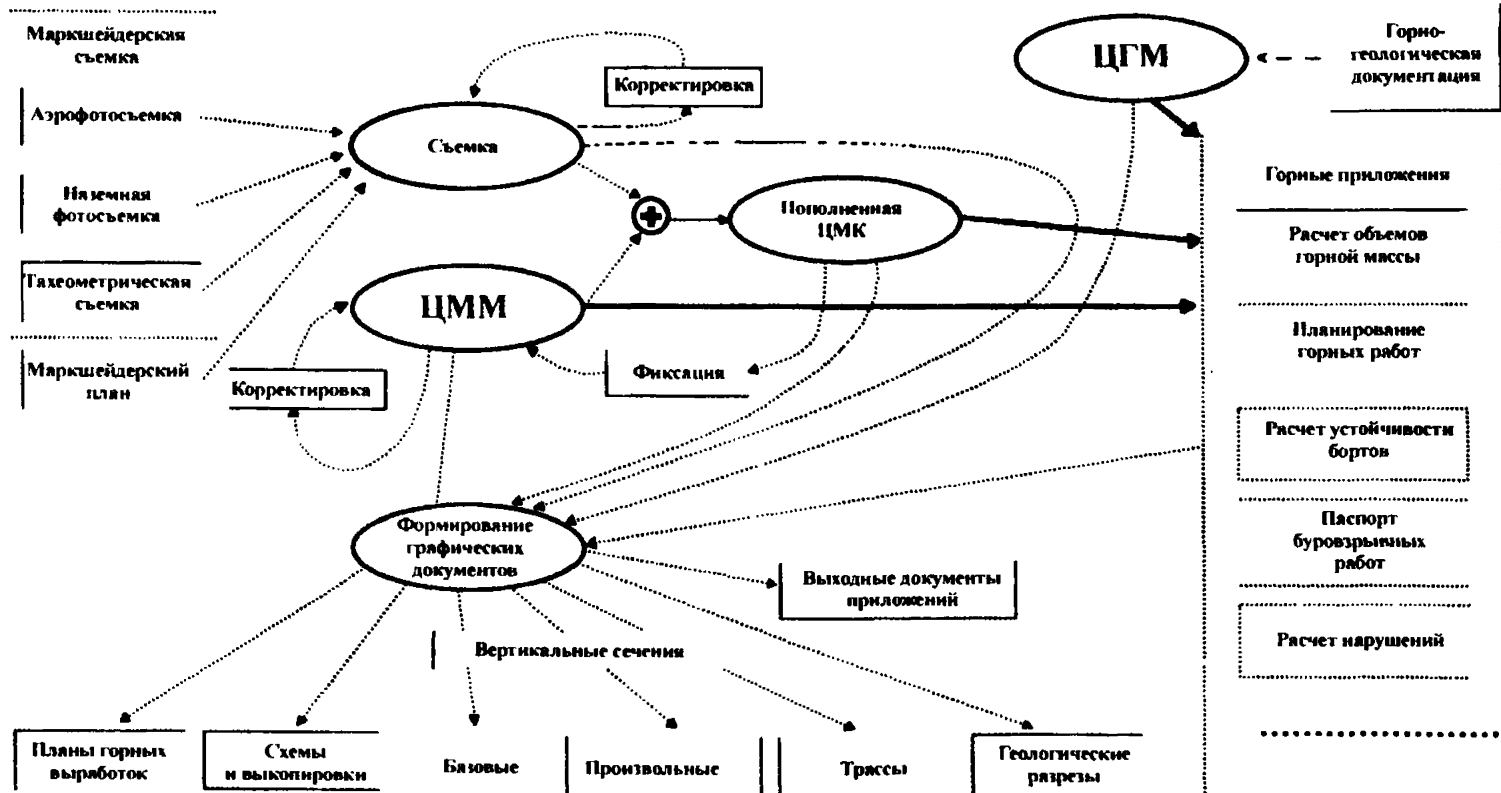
Маркшейдерская съемка

Аэрофотосъемка

Наземная фотосъемка

Тахеометрическая съемка

Маркшейдерский план

Корректировка

Съемка

ЦГМ

Горно-геологическая документация

Пополненная ЦМК

ЦММ

Корректировка

Фиксация

Горные приложения

Расчет объемов горной массы

Планирование горных работ

Расчет устойчивости бортов

Паспорт буровзрывных работ

Расчет нарушений

Формирование графических документов

Выходные документы приложений

Вертикальные сечения

Планы горных выработок

Схемы и выкопировки

Базовые

Произвольные

Трассы

Геологические разрезы